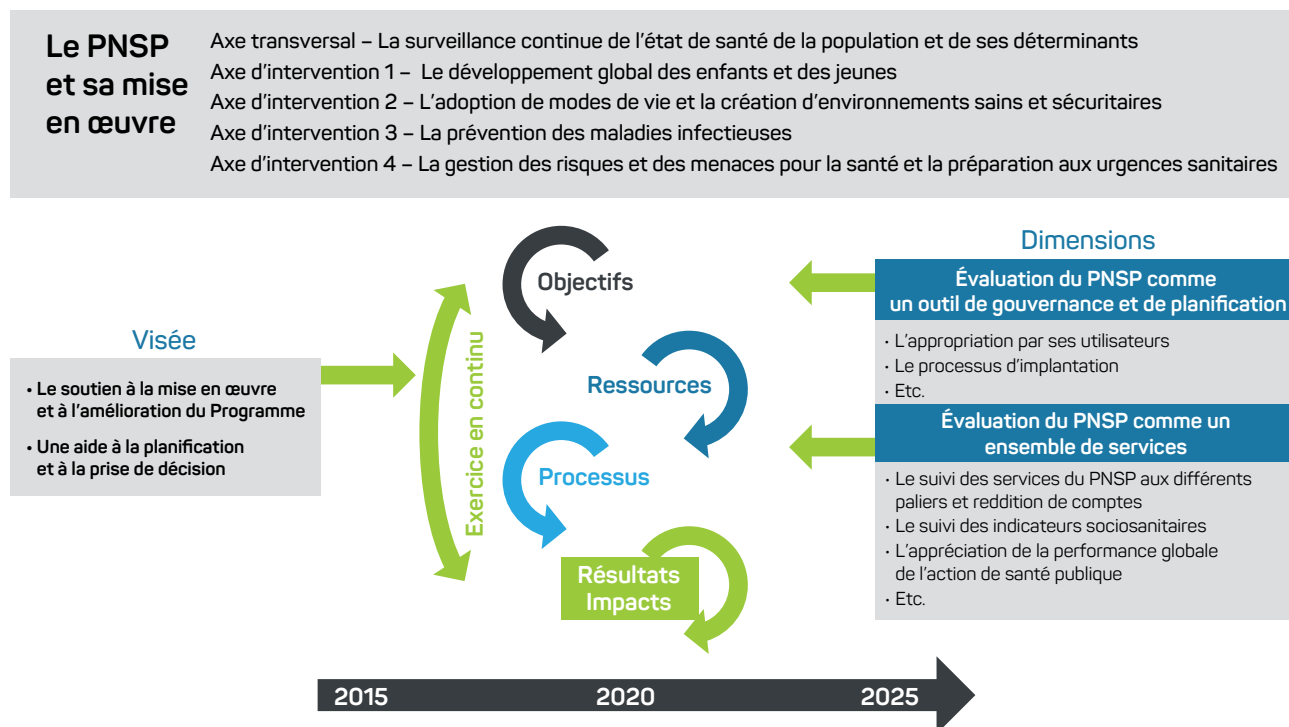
Le PNSP et sa mise en œuvre

Axe transversal – La surveillance continue de l'état de santé de la population et de ses déterminants
Axe d'intervention 1 – Le développement global des enfants et des jeunes
Axe d'intervention 2 – L'adoption de modes de vie et la création d'environnements sains et sécuritaires
Axe d'intervention 3 – La prévention des maladies infectieuses
Axe d'intervention 4 – La gestion des risques et des menaces pour la santé et la préparation aux urgences sanitaires

Visée

• Le soutien à la mise en œuvre et à l'amélioration du Programme
• Une aide à la planification et à la prise de décision

Exercice en continu

Objectifs

Ressources

Processus

Résultats Impacts

Dimensions

Évaluation du PNSP comme un outil de gouvernance et de planification

• L'appropriation par ses utilisateurs
• Le processus d'implantation
• Etc.

Évaluation du PNSP comme un ensemble de services

• Le suivi des services du PNSP aux différents paliers et reddition de comptes
• Le suivi des indicateurs sociosanitaires
• L'appréciation de la performance globale de l'action de santé publique
• Etc.

2015 2020 2025